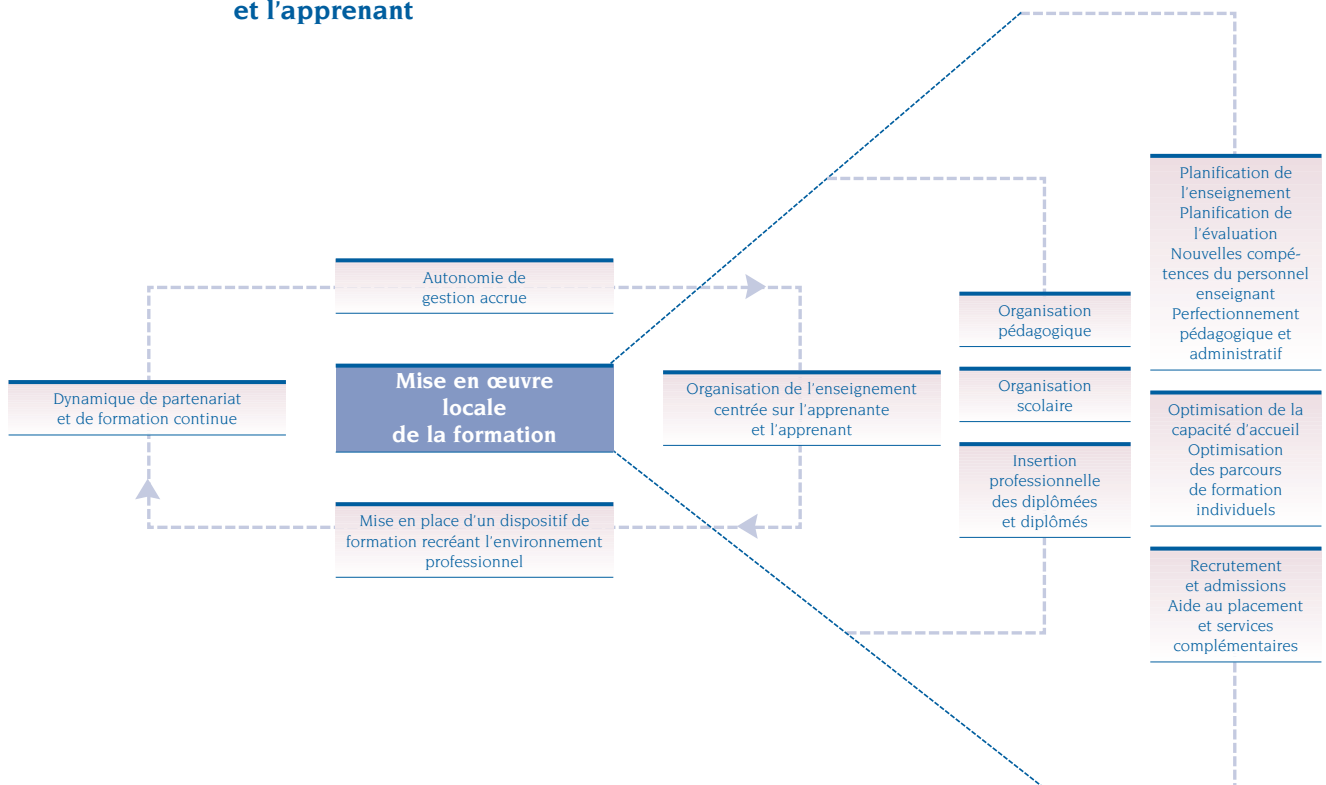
et l'apprenant

Autonomie de gestion accrue

Dynamique de partenariat et de formation continue

Mise en œuvre locale de la formation

Organisation de l'enseignement centrée sur l'apprenante et l'apprenant

Mise en place d'un dispositif de formation recréant l'environnement professionnel

Organisation pédagogique

Organisation scolaire

Insertion professionnelle des diplômées et diplômés

Planification de l'enseignement
Planification de l'évaluation
Nouvelles compétences du personnel enseignant
Perfectionnement pédagogique et administratif

Optimisation de la capacité d'accueil
Optimisation des parcours de formation individuels

Recrutement et admissions
Aide au placement et services complémentaires